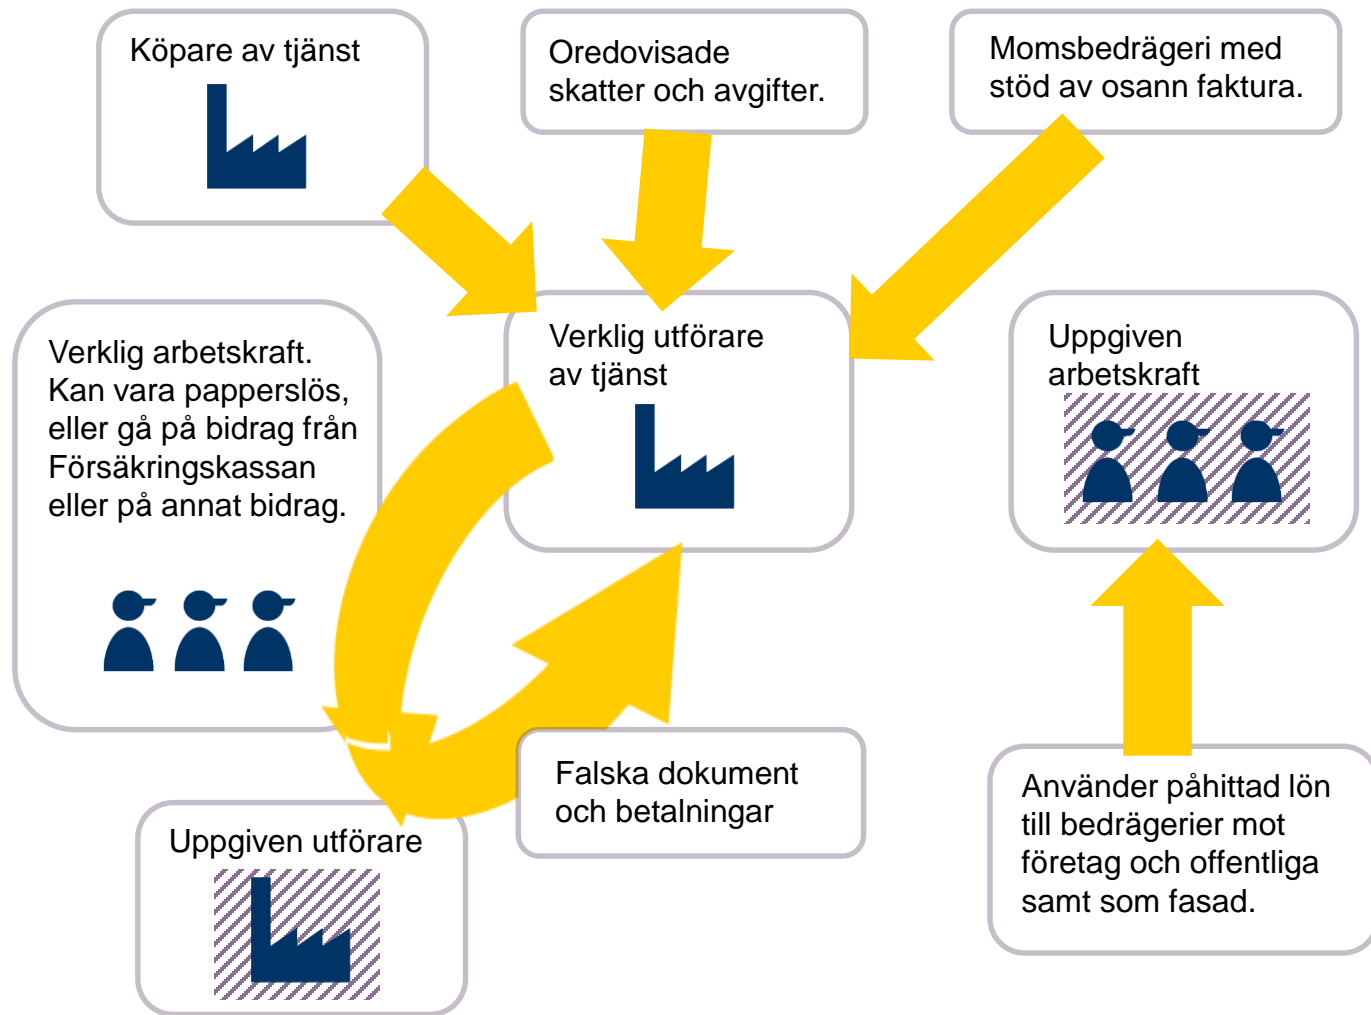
Köpare av tjänst

Oredovisade skatter och avgifter.

Momsbedrägeri med stöd av osann faktura.

Verklig arbetskraft. Kan vara papperslös, eller gå på bidrag från Försäkringskassan eller på annat bidrag.

Verklig utförare av tjänst

Uppgiven arbetskraft

Falska dokument och betalningar

Använder påhittad lön till bedrägerier mot företag och offentliga samt som fasad.

Uppgiven utförare